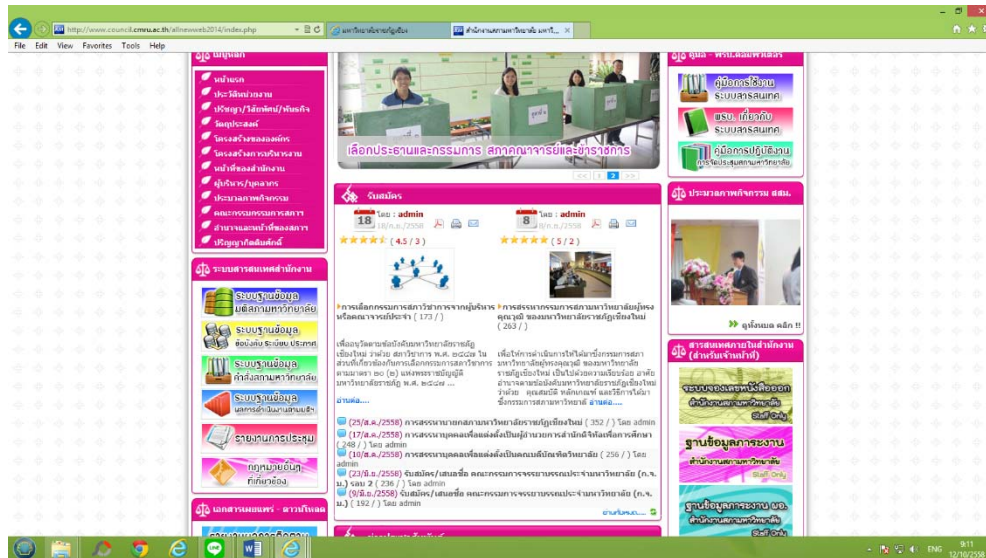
http://www.council.cmru.ac.th/allnewweb2014/index.php

มหาวิทยาลัยราชภัฏเชียง

สำนักงานสภามหาวิทยาลัย มหาวิ...

File Edit View Favorites Tools Help

เมนูหลัก

หน้าแรก

ประวัติหน่วยงาน

ปรัชญา/วิสัยทัศน์/พันธกิจ

วัตถุประสงค์

โครงสร้างขององค์กร

โครงสร้างการบริหารงาน

หน้าที่ของสำนักงาน

ผู้บริหาร/บุคลากร

ประมวลภาพกิจกรรม

คณะกรรมการสภาฯ

สำนวนและหน้าที่ของสภาฯ

ปริญญากิตติมศักดิ์

ระบบสารสนเทศสำนักงาน

ระบบฐานข้อมูล มติสภามหาวิทยาลัย

ระบบฐานข้อมูล ข้อบังคับ ระเบียบ ประกาศ

ระบบฐานข้อมูล คำสั่งสภามหาวิทยาลัย

ระบบฐานข้อมูล ผลการดำเนินงานสภามหาวิทยาลัย

รายงานการประชุม

กฎหมายอันดับที่เกี่ยวข้อง

เอกสารเผยแพร่ - ดาวน์โหลด

เลือกประธานและกรรมการ สภาคณาจารย์และข้าราชการ

<< 1 2 >>

รับสมัคร

18 โดย : admin 18/ก.ค./2558

( 4.5 / 3 )

การเลือกกรรมการสภาวิชาการจากผู้บริหารหรือคณาจารย์ประจำ ( 173 / )

เพื่อปฏิบัติตามข้อบังคับมหาวิทยาลัยราชภัฏเชียงใหม่ ว่าด้วย สภาวิชาการ พ.ศ. ๒๕๕๘ ในส่วนที่เกี่ยวข้องกับการเลือกกรรมการสภาวิชาการ ตามมาตรา ๒๐ (๓) แห่งพระราชบัญญัติมหาวิทยาลัยราชภัฏ พ.ศ. ๒๕๔๗ ...

อ่านต่อ....

8 โดย : admin 8/ก.ค./2558

( 5 / 2 )

การสรรหากรรมการสภามหาวิทยาลัยผู้ทรงคุณวุฒิ ของมหาวิทยาลัยราชภัฏเชียงใหม่ ( 263 / )

เพื่อให้การดำเนินการให้ได้มาซึ่งกรรมการสภามหาวิทยาลัยผู้ทรงคุณวุฒิ ของมหาวิทยาลัยราชภัฏเชียงใหม่ เป็นไปด้วยความเรียบร้อย อาศัยอำนาจตามข้อบังคับมหาวิทยาลัยราชภัฏเชียงใหม่ ว่าด้วย คุณสมบัติ หลักเกณฑ์ และวิธีการได้มาซึ่งกรรมการสภามหาวิทยาลั อ่านต่อ....

(25/ส.ค./2558) การสรรหานายกสภามหาวิทยาลัยราชภัฏเชียงใหม่ ( 352 / ) โดย admin

(17/ส.ค./2558) การสรรหาบุคคลเพื่อแต่งตั้งเป็นผู้อำนวยการสำนักดิจิทัลเพื่อการศึกษา ( 248 / ) โดย admin

(10/ส.ค./2558) การสรรหาบุคคลเพื่อแต่งตั้งเป็นคณบดีบัณฑิตวิทยาลัย ( 256 / ) โดย admin

(23/มิ.ย./2558) รับสมัคร/เสนอชื่อ คณะกรรมการจรรยาบรรณประจำมหาวิทยาลัย (ก.จ.ม.) รอบ 2 ( 236 / ) โดย admin

(9/มิ.ย./2558) รับสมัคร/เสนอชื่อ คณะกรรมการจรรยาบรรณประจำมหาวิทยาลัย (ก.จ.ม.) ( 192 / ) โดย admin

อ่านทั้งหมด....

ข้อมูล - พรบ.สัมพันธ์

คู่มือการใช้งาน ระบบสารสนเทศ

พรบ. เกี่ยวกับ ระบบสารสนเทศ

คู่มือการปฏิบัติงาน การจัดประชุมสภามหาวิทยาลัย

ประมวลภาพกิจกรรม สสม.

ดูทั้งหมด คลิก !!

สารสนเทศภายในสำนักงาน (สำหรับเจ้าหน้าที่)

ระบบของลงทะเบียนออก สำนักงานสภามหาวิทยาลัย Staff Only

ฐานข้อมูลการลงงาน สำนักงานสภามหาวิทยาลัย Staff Only

ฐานข้อมูลการลงงาน มช. Staff Only

ENG 9:11 12/10/2558